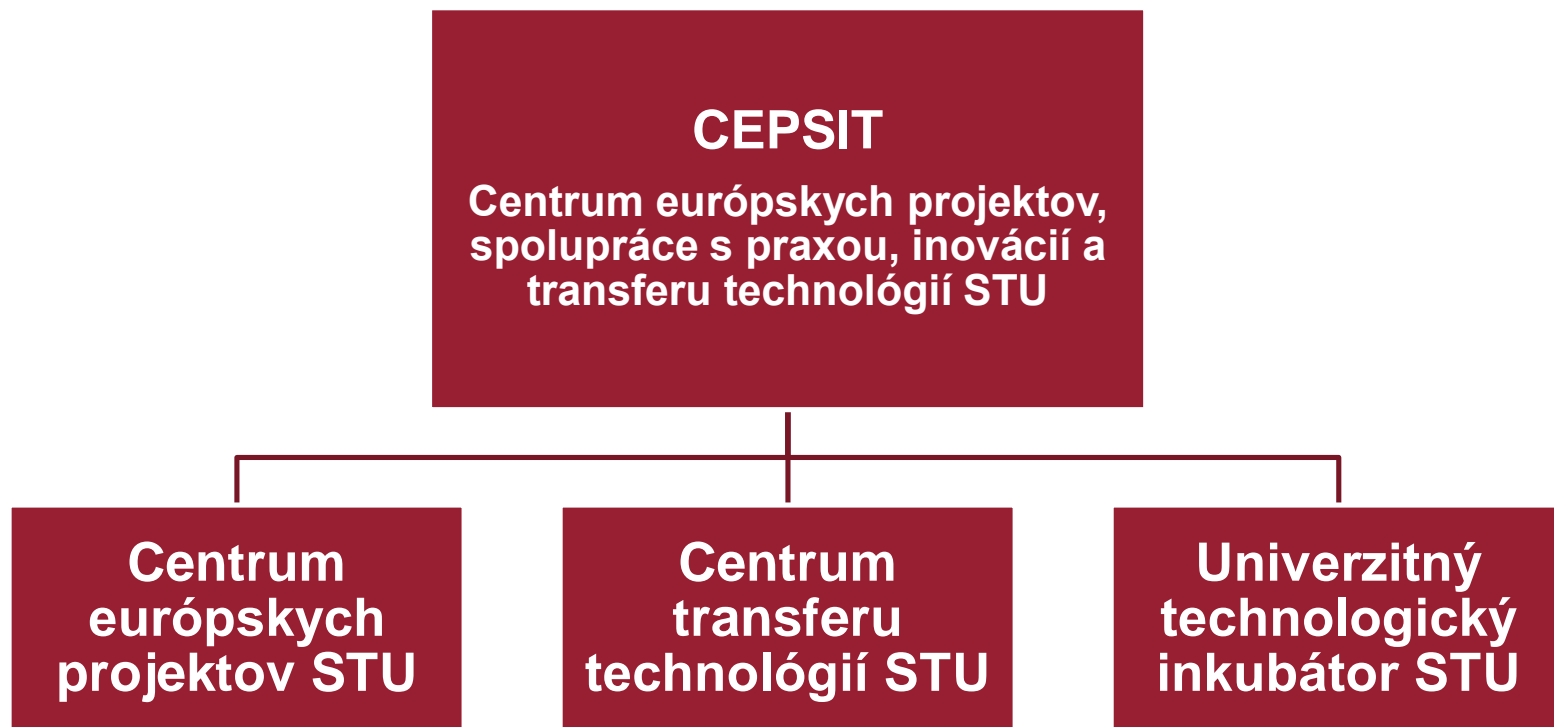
CEPSIT

Centrum európskych projektov, spolupráce s praxou, inovácií a transferu technológií STU

Centrum európskych projektov STU

Centrum transferu technológií STU

Univerzitný technologický inkubátor STU